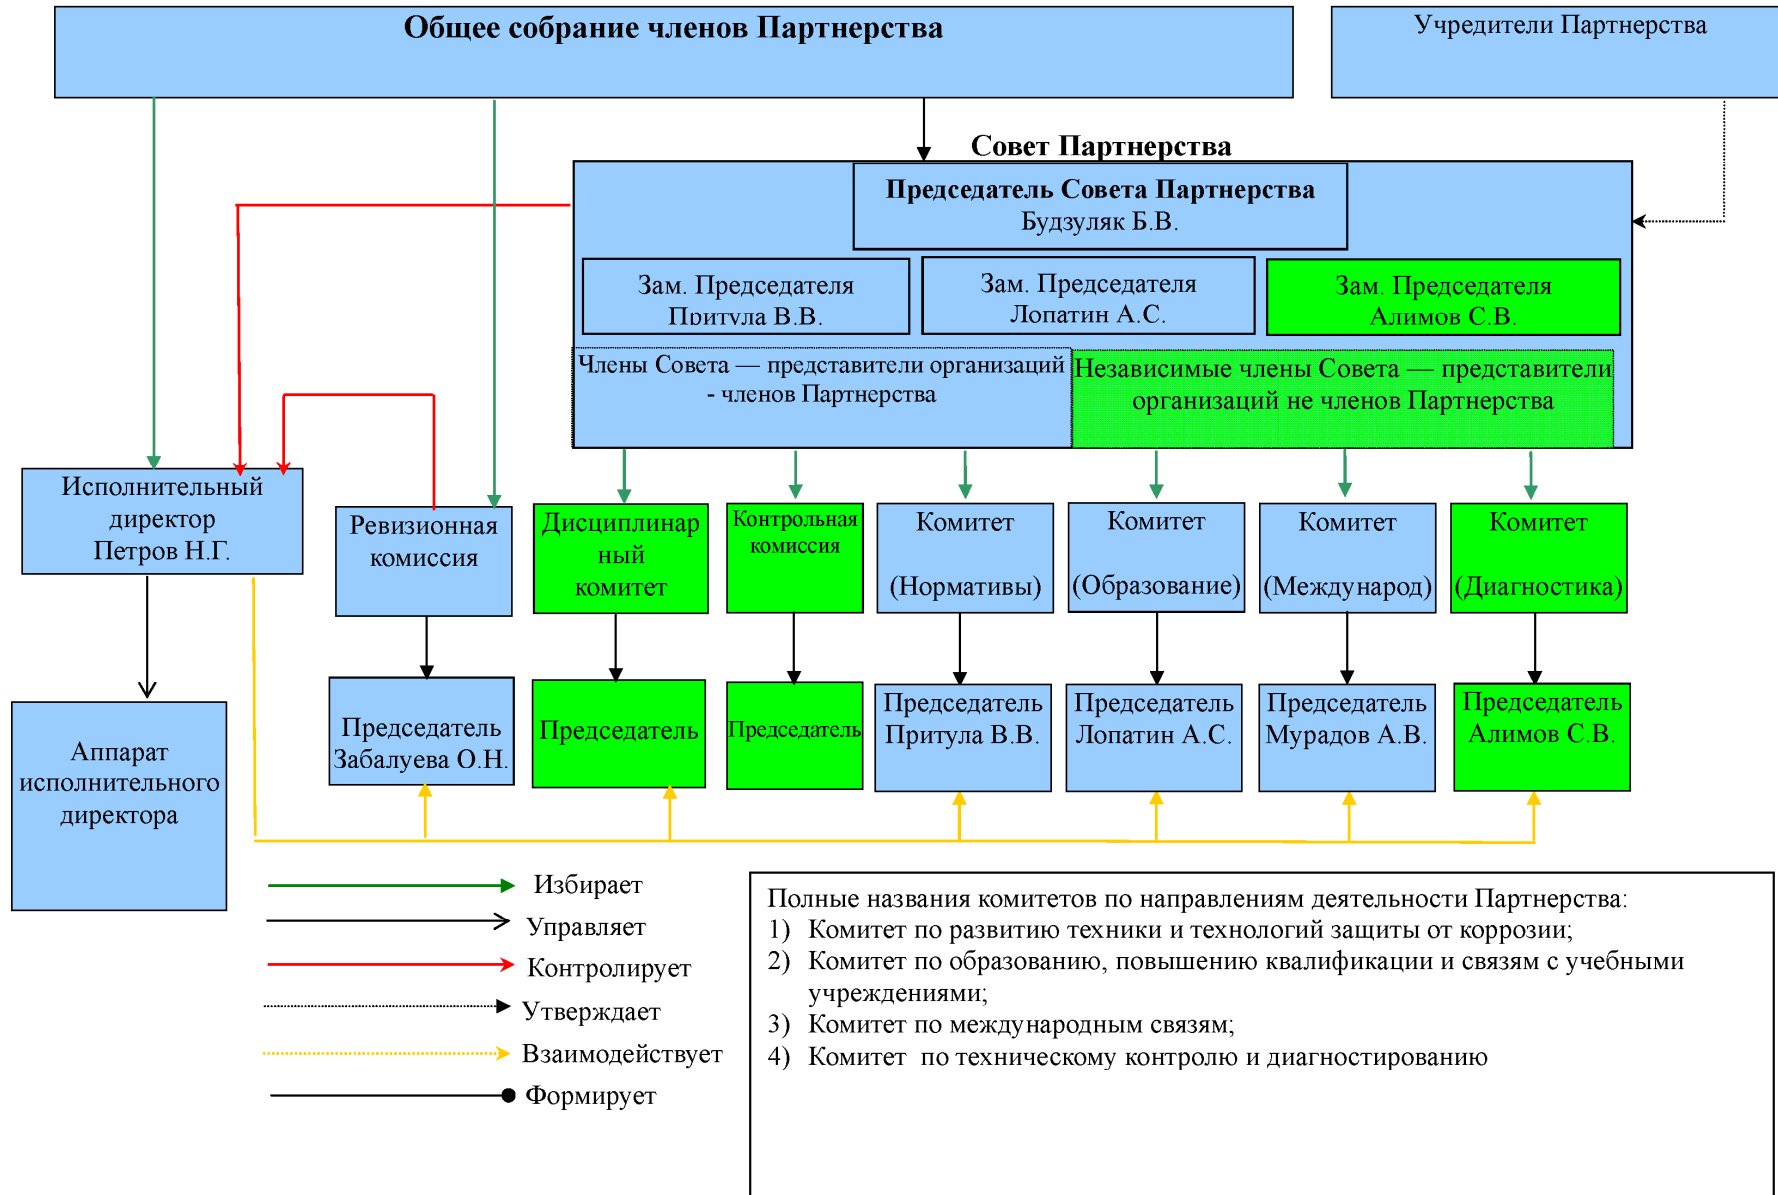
Общее собрание членов Партнерства

Учредители Партнерства

Совет Партнерства

Председатель Совета Партнерства
Будзуляк Б.В.

Зам. Председателя
Притула В.В.

Зам. Председателя
Лопатин А.С.

Зам. Председателя
Алимов С.В.

Члены Совета — представители организаций - членов Партнерства

Независимые члены Совета — представители организаций не членов Партнерства

Исполнительный директор
Петров Н.Г.

Ревизионная комиссия

Дисциплинарный комитет

Контрольная комиссия

Комитет
(Нормативы)

Комитет
(Образование)

Комитет
(Международ)

Комитет
(Диагностика)

Аппарат исполнительного директора

Председатель Забалуева О.Н.

Председатель

Председатель

Председатель Притула В.В.

Председатель Лопатин А.С.

Председатель Мурадов А.В.

Председатель Алимов С.В.

Избирает
Управляет
Контролирует
Утверждает
Взаимодействует
Формирует

Полные названия комитетов по направлениям деятельности Партнерства:
1) Комитет по развитию техники и технологий защиты от коррозии;
2) Комитет по образованию, повышению квалификации и связям с учебными учреждениями;
3) Комитет по международным связям;
4) Комитет по техническому контролю и диагностированию